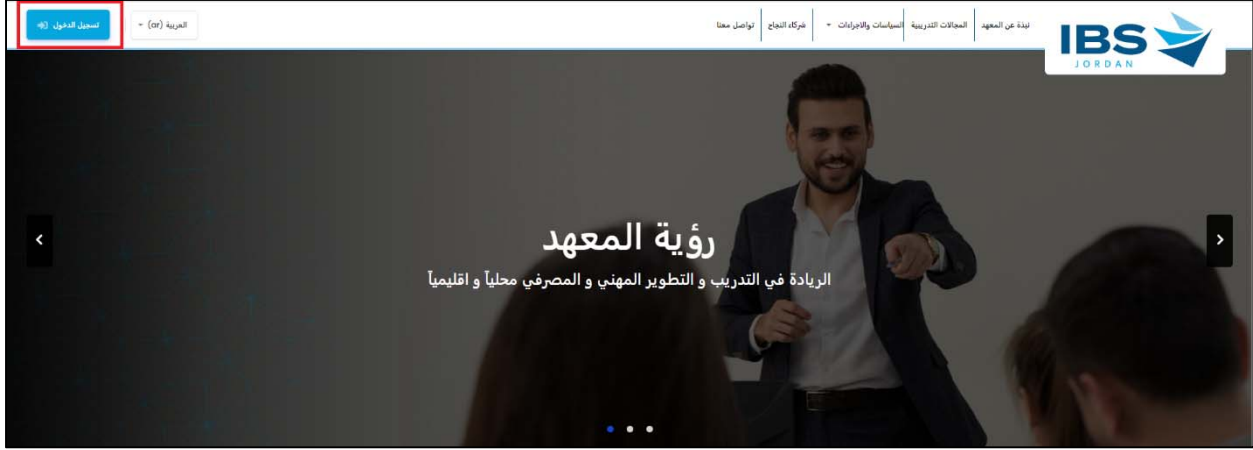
IBS
JORDAN

نبذة عن المعهد | المجالات التدريبية | السياسات والاجراءات | شركاء النجاح | تواصل معنا

العربية (ar)

تسجيل الدخول

رؤية المعهد

الريادة في التدريب و التطوير المهني و المصرفي محلياً و اقليمياً